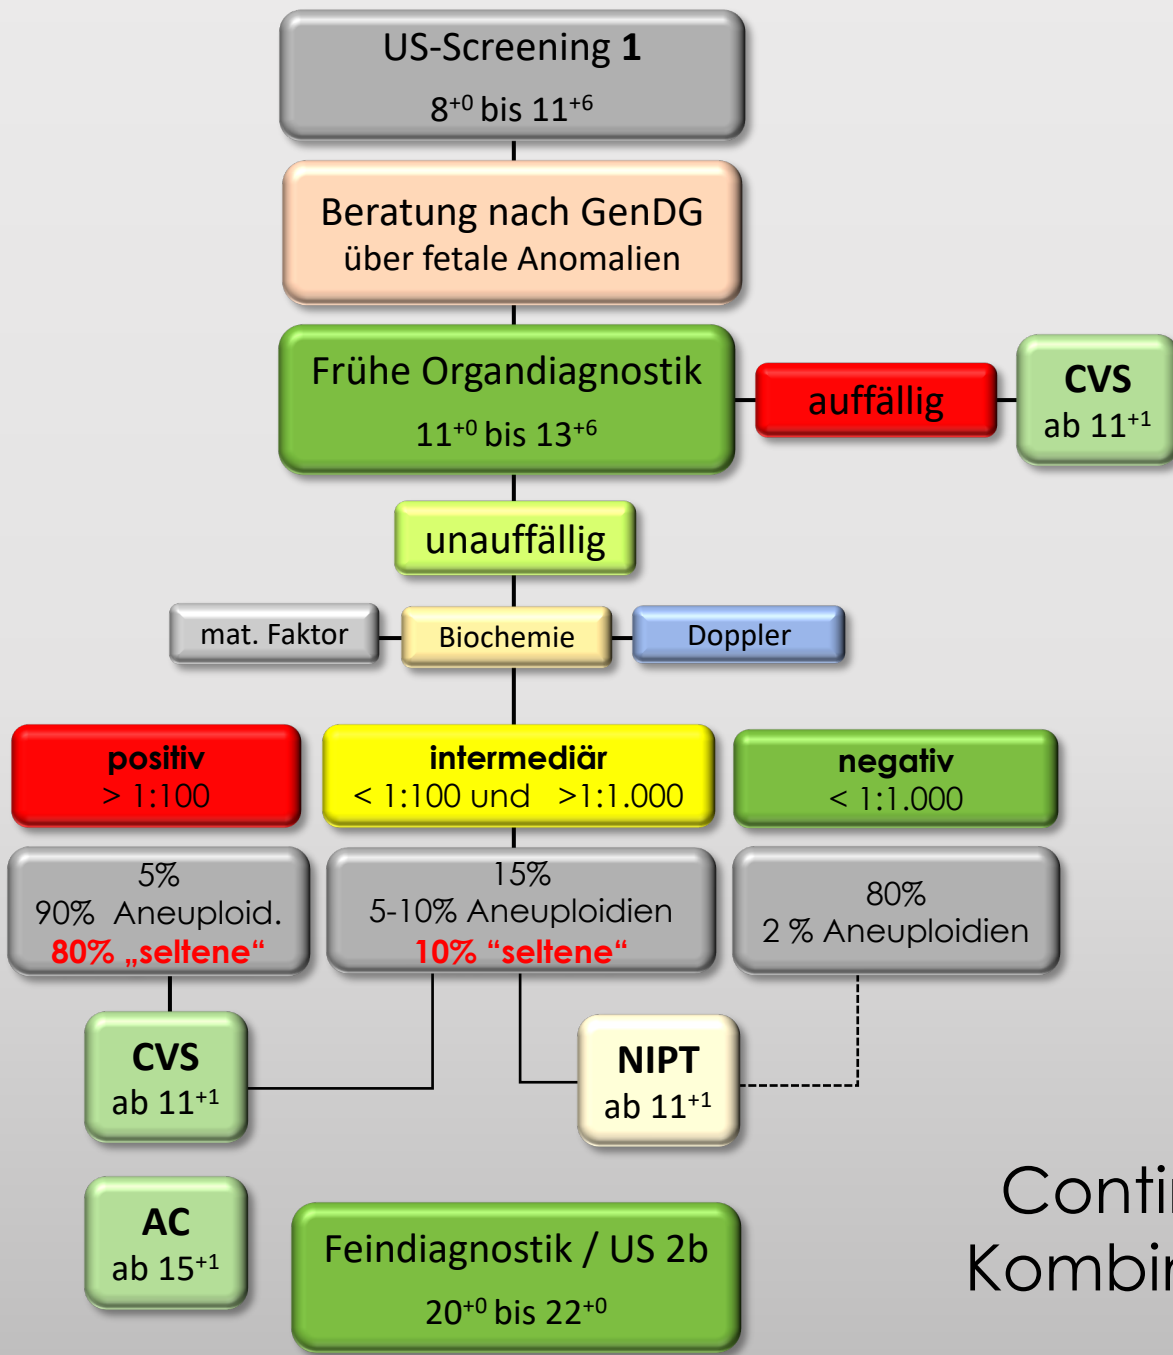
US-Screening **1**
$8^{+0}$ bis $11^{+6}$

Beratung nach GenDG
über fetale Anomalien

Frühe Organdiagnostik
$11^{+0}$ bis $13^{+6}$

auffällig

CVS
ab $11^{+1}$

unauffällig

mat. Faktor

Biochemie

Doppler

positiv
> 1:100

intermediär
< 1:100 und >1:1.000

negativ
< 1:1.000

5%
90% Aneuploid.
80% „seltene“

15%
5-10% Aneuploidien
10% “seltene“

80%
2 % Aneuploidien

CVS
ab $11^{+1}$

NIPT
ab $11^{+1}$

AC
ab $15^{+1}$

Feindiagnostik / US 2b
$20^{+0}$ bis $22^{+0}$

Conti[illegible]
Kombi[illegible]